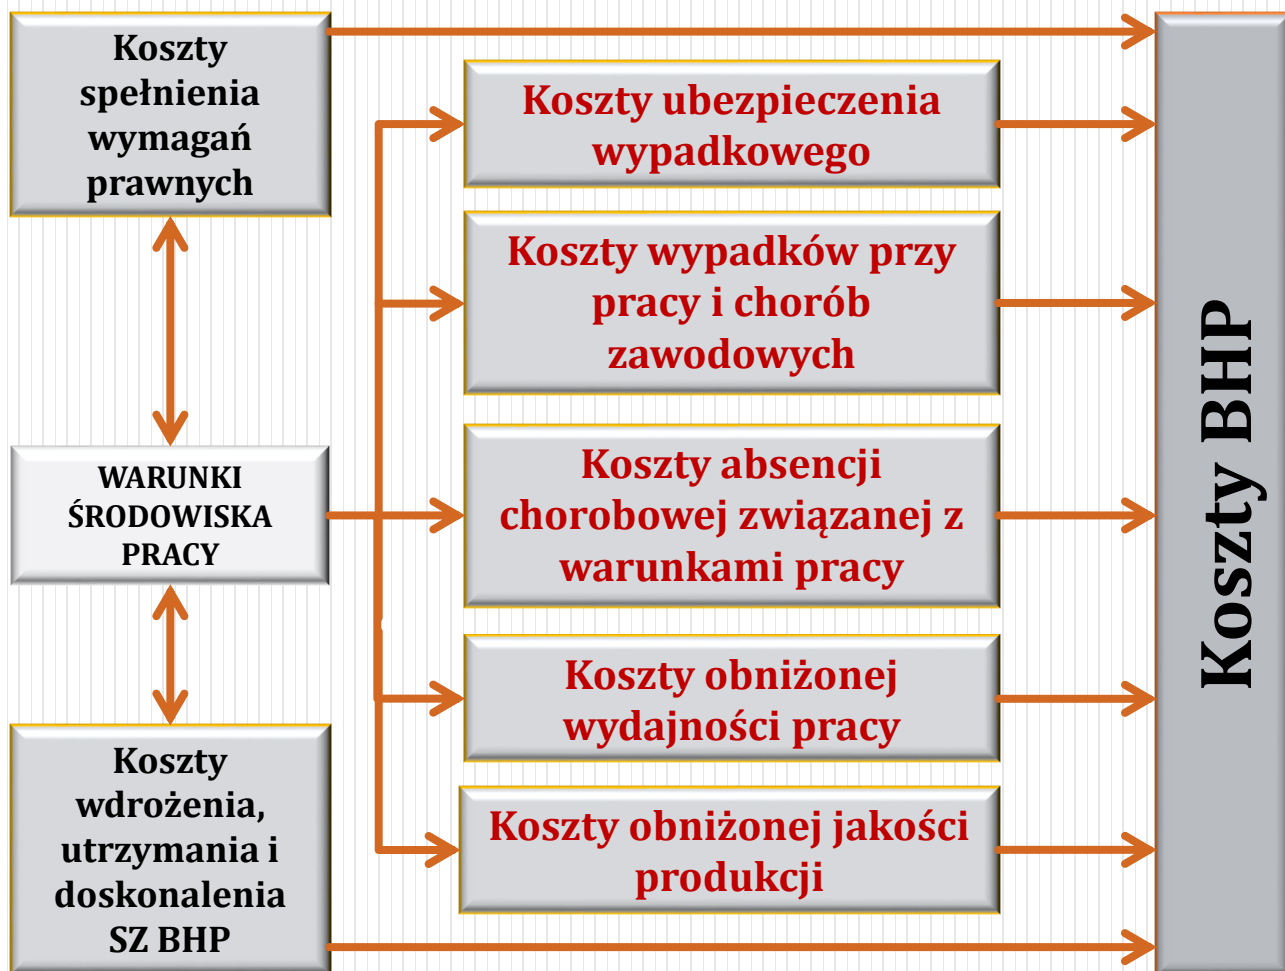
Koszty spełnienia wymagań prawnych

Koszty ubezpieczenia wypadkowego

Koszty wypadków przy pracy i chorób zawodowych

WARUNKI ŚRODOWISKA PRACY

Koszty absencji chorobowej związanej z warunkami pracy

Koszty obniżonej wydajności pracy

Koszty wdrożenia, utrzymania i doskonalenia SZ BHP

Koszty obniżonej jakości produkcji

Koszty BHP